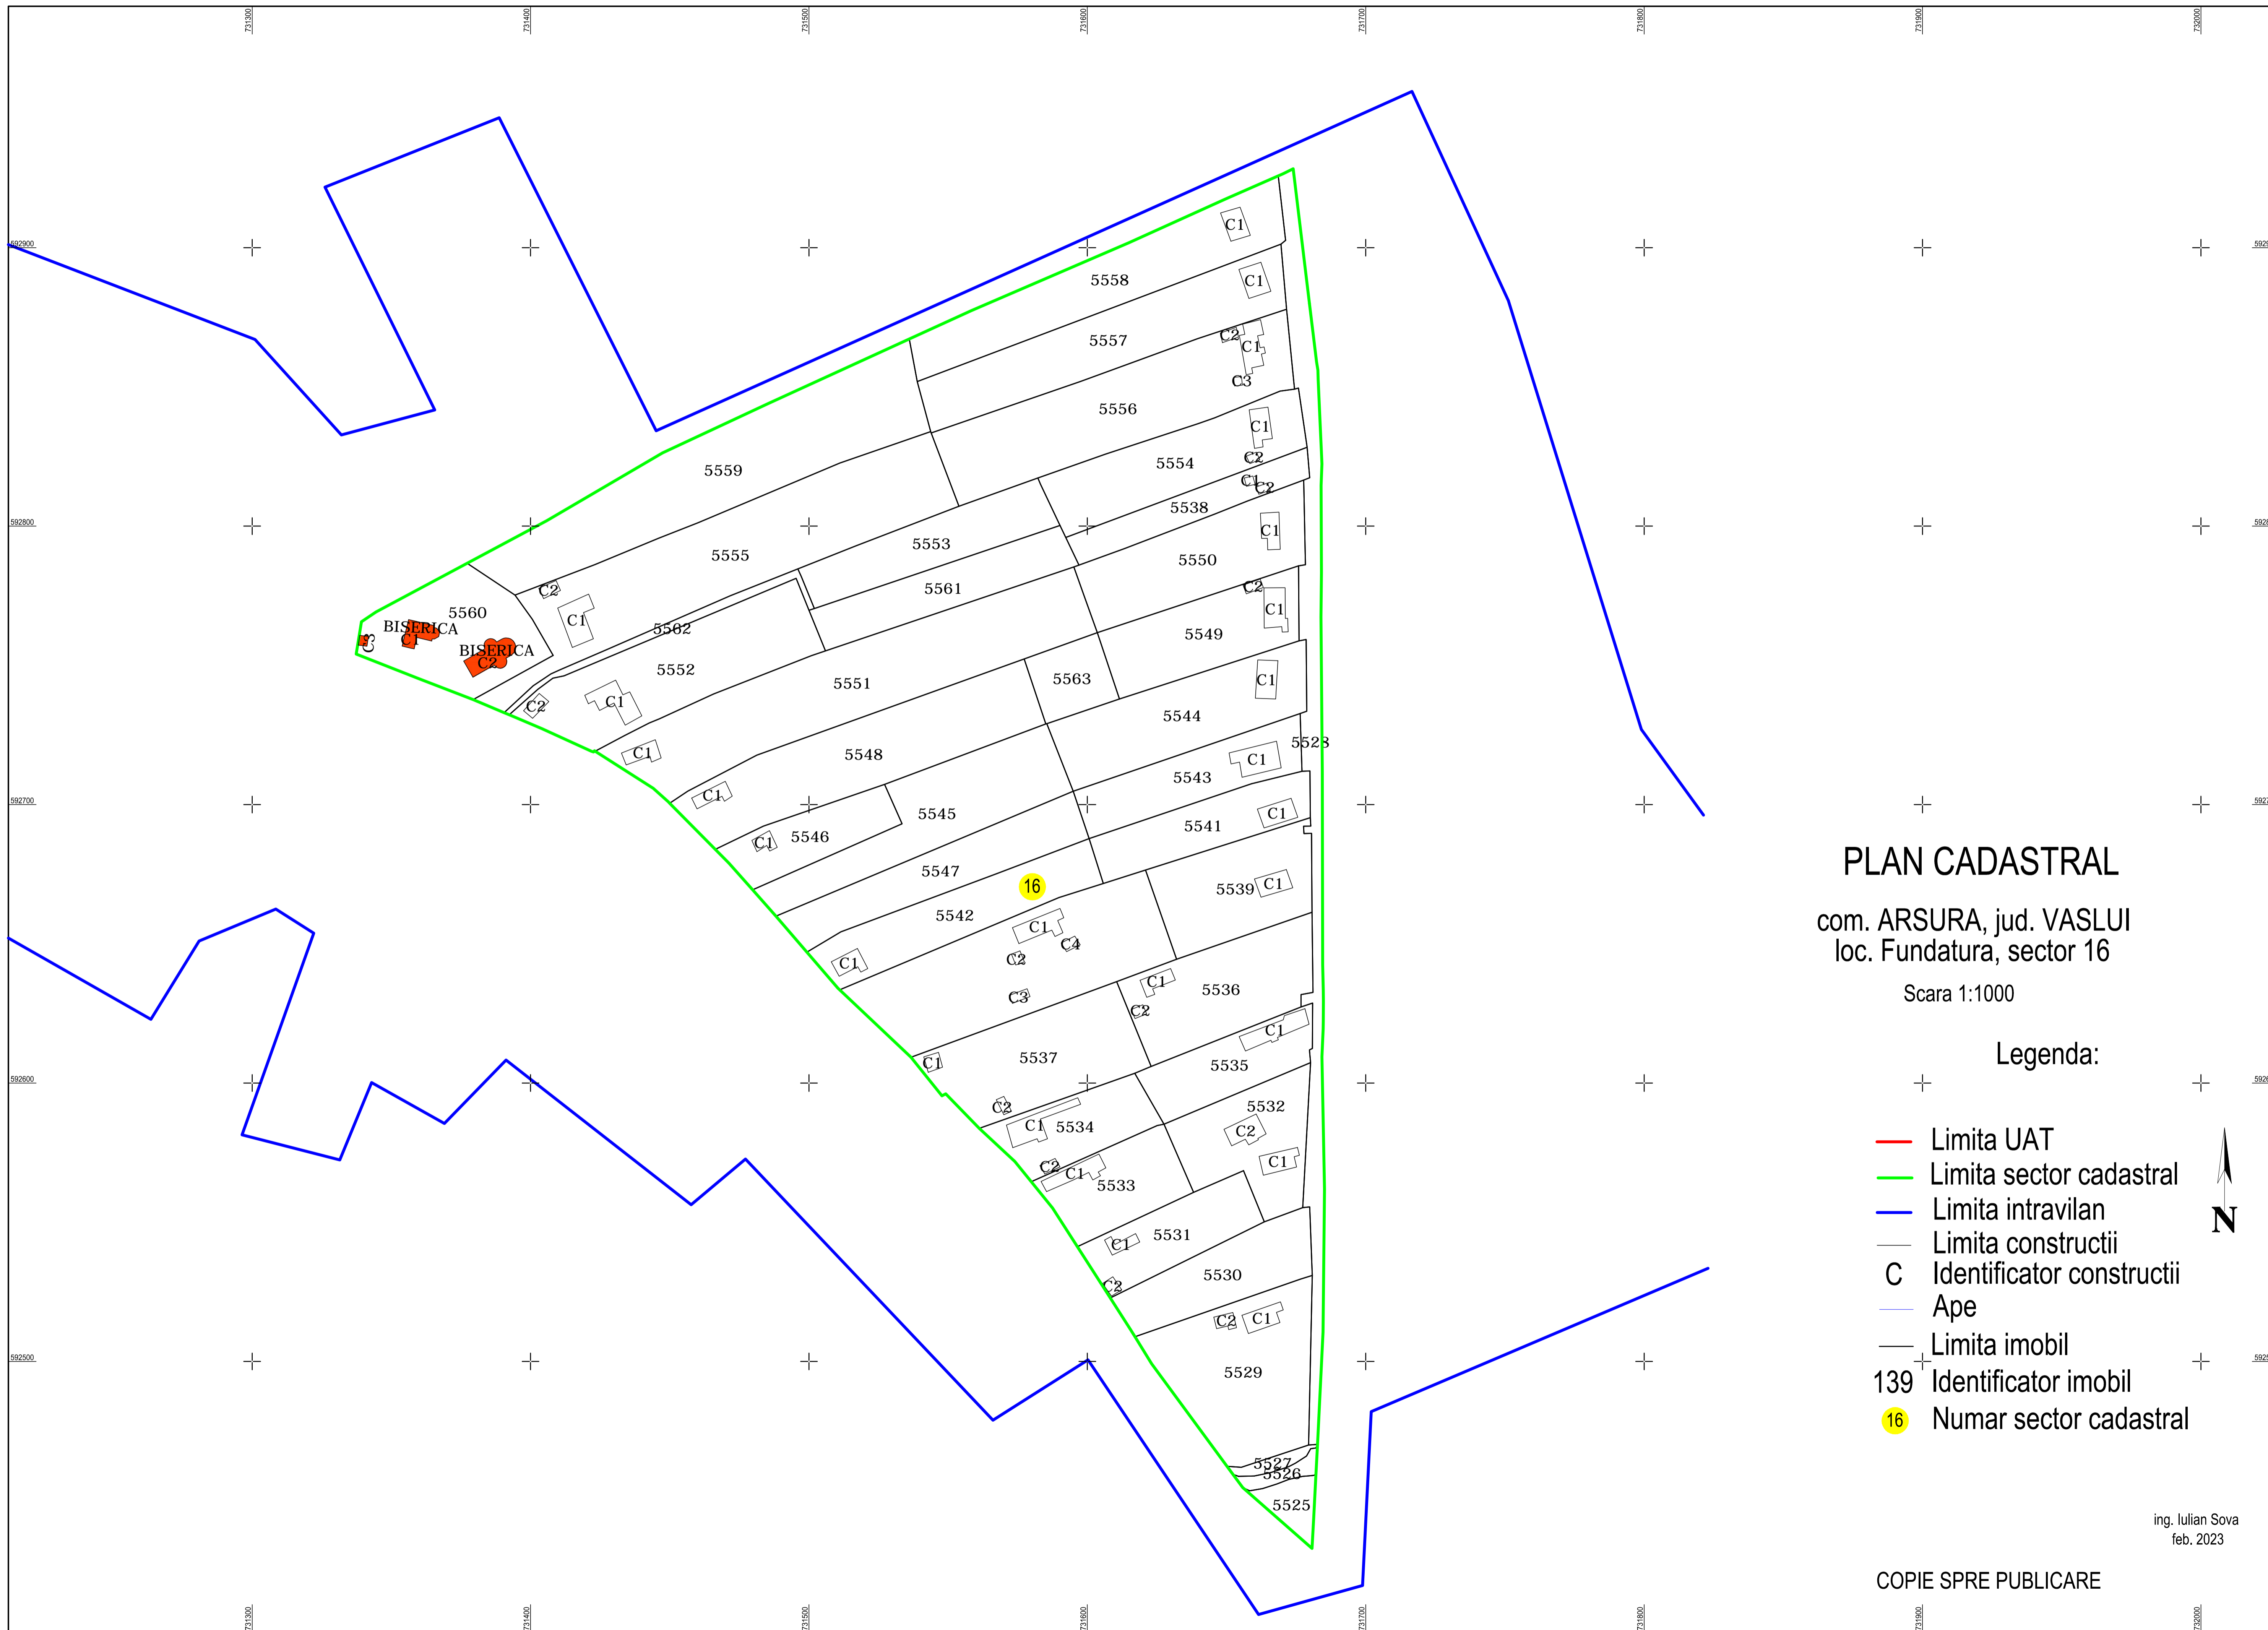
731300 731400 731500 731600 731700 731800 731900 732000

592900
592800
592700
592600
592500

C1
5558
C1
5557
C2
C1
C3
5556
C1
5554
C2
C1
C2
5538
5559
C1
5550
5555
5553
5561
C2
C2
C1
5560
BISERICA
C1
C1
5562
5549
BISERICA
C2
5552
5563
C1
5551
C2
C1
5544
C1
5523
5548
C1
5543
C1
5545
C1
5541
C1
5546
5547
16
5539
C1
5542
C1
C4
C2
C1
C3
C1
5536
C2
C1
C1
5537
5535
C2
5532
C1
5534
C2
C2
C1
C1
5533
C1
5531
C2
5530
C2
C1
5529
5527
5526
5525

PLAN CADASTRAL

com. ARSURA, jud. VASLUI
loc. Fundatura, sector 16

Scara 1:1000

Legenda:

Limita UAT
Limita sector cadastral
Limita intravilan
Limita constructii
C Identificator constructii
Ape
Limita imobil
139 Identificator imobil
16 Numar sector cadastral

N

ing. Iulian Sova
feb. 2023

COPIE SPRE PUBLICARE